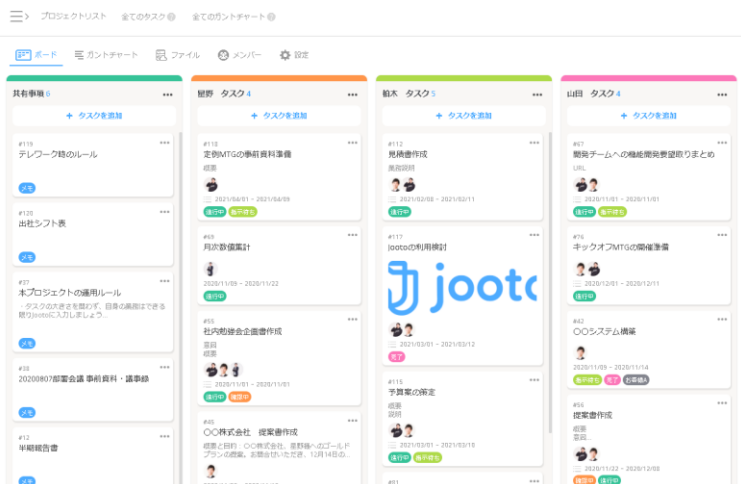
プロジェクトリスト　全てのタスク　全てのガントチャート

ボード　ガントチャート　ファイル　メンバー　設定

共有事項 6
+ タスクを追加
#119
テレワーク時のルール
メモ
#120
出社シフト表
メモ
#37
本プロジェクトの運用ルール
・タスクの大きさを揃えず、目標の裏側はできる限りJootoに入力しましょう。
メモ
#38
20200807部署会議 事前資料・議事録
メモ
#12
半期報告書

星野　タスク 4
+ タスクを追加
#113
定例MTGの事前資料準備
概要
2021/04/01 - 2021/04/09
進行中　進行中
#69
月次数値集計
2020/11/09 - 2020/11/22
進行中
#55
社内勉強会企画書作成
原稿
概要
2020/11/01 - 2020/11/01
進行中　確認中
#45
○○株式会社　提案書作成
概要と目的：○○株式会社、星野様へのゴールドプランの提案。お話合いただき、12月14日の...

柏木　タスク 5
+ タスクを追加
#112
見積書作成
業務説明
2021/02/08 - 2021/02/11
進行中
#117
jootoの利用検討
jooto
2021/03/01 - 2021/03/12
完了
#115
予算案の策定
概要
説明
2021/02/01 - 2021/03/15
進行中　進行中

山田　タスク 4
+ タスクを追加
#67
開発チームへの機能開発要望取りまとめ
URL
2020/11/01 - 2020/11/01
進行中　進行中
#76
キックオフMTGの開催準備
2020/12/01 - 2020/12/11
進行中
#42
○○システム構築
2020/11/09 - 2020/11/14
進行中　完了　お客様
#56
提案書作成
概要
要員...
2020/11/22 - 2020/12/03